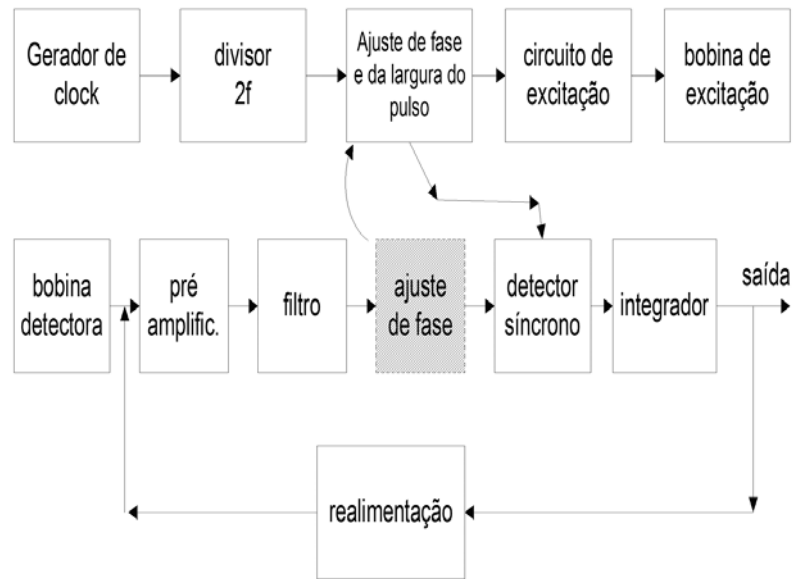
Gerador de clock

divisor 2f

Ajuste de fase e da largura do pulso

circuito de excitação

bobina de excitação

bobina detectora

pré amplific.

filtro

ajuste de fase

detector síncrono

integrador

saída

realimentação